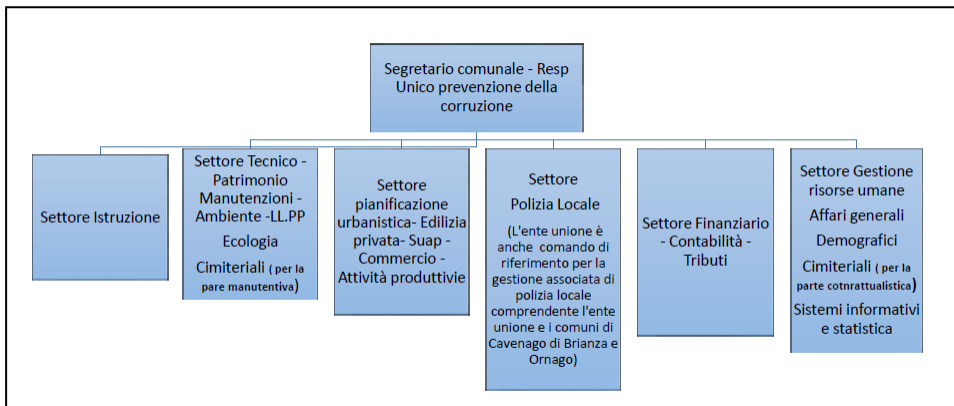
Segretario comunale - Resp Unico prevenzione della corruzione

Settore Istruzione

Settore Tecnico - Patrimonio Manutenzioni - Ambiente -LL.PP

Ecologia

Cimiteriali ( per la pare manutentiva)

Settore pianificazione urbanistica- Edilizia privata- Suap - Commercio - Attività produttivie

Settore Polizia Locale

(L'ente unione è anche comando di riferimento per la gestione associata di polizia locale comprendente l'ente unione e i comuni di Cavenago di Brianza e Ornago)

Settore Finanziario - Contabilità - Tributi

Settore Gestione risorse umane

Affari generali

Demografici

Cimiteriali ( per la parte cotnrattualistica)

Sistemi informativi e statistica